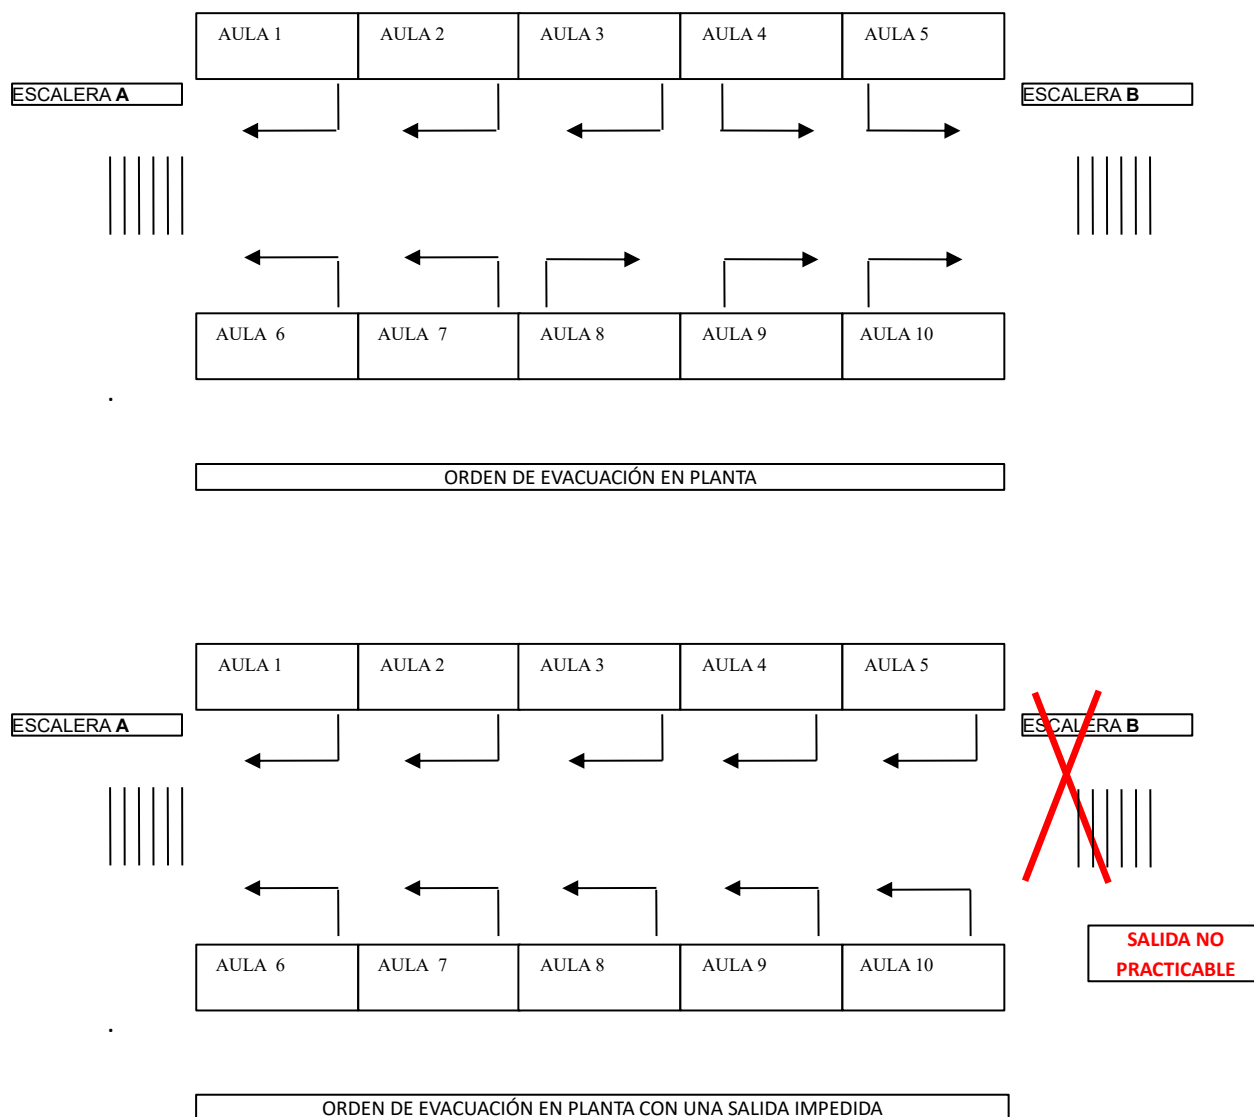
| AULA 1 | AULA 2 | AULA 3 | AULA 4 | AULA 5 |
|---|---|---|---|---|

ESCALERA **A**

ESCALERA **B**

| AULA 6 | AULA 7 | AULA 8 | AULA 9 | AULA 10 |
|---|---|---|---|---|

.

ORDEN DE EVACUACIÓN EN PLANTA

| AULA 1 | AULA 2 | AULA 3 | AULA 4 | AULA 5 |
|---|---|---|---|---|

ESCALERA **A**

ESCALERA **B**

| AULA 6 | AULA 7 | AULA 8 | AULA 9 | AULA 10 |
|---|---|---|---|---|

SALIDA NO PRACTICABLE

.

ORDEN DE EVACUACIÓN EN PLANTA CON UNA SALIDA IMPEDIDA